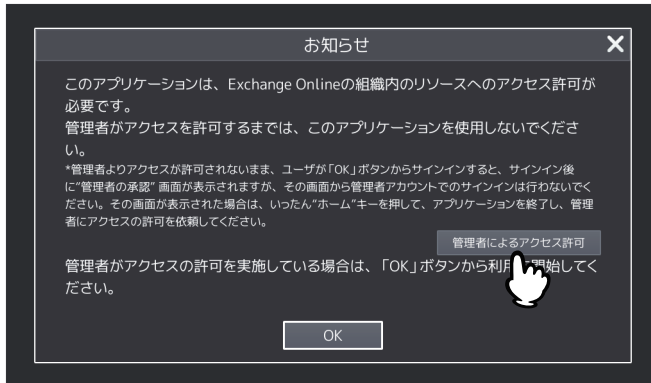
お知らせ

このアプリケーションは、Exchange Onlineの組織内のリソースへのアクセス許可が必要です。
管理者がアクセスを許可するまでは、このアプリケーションを使用しないでください。

*管理者よりアクセスが許可されないまま、ユーザが「OK」ボタンからサインインすると、サインイン後に"管理者の承認"画面が表示されますが、その画面から管理者アカウントでのサインインは行わないでください。その画面が表示された場合は、いったん"ホーム"キーを押して、アプリケーションを終了し、管理者にアクセスの許可を依頼してください。

管理者によるアクセス許可

管理者がアクセスの許可を実施している場合は、「OK」ボタンから利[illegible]開始してください。

OK